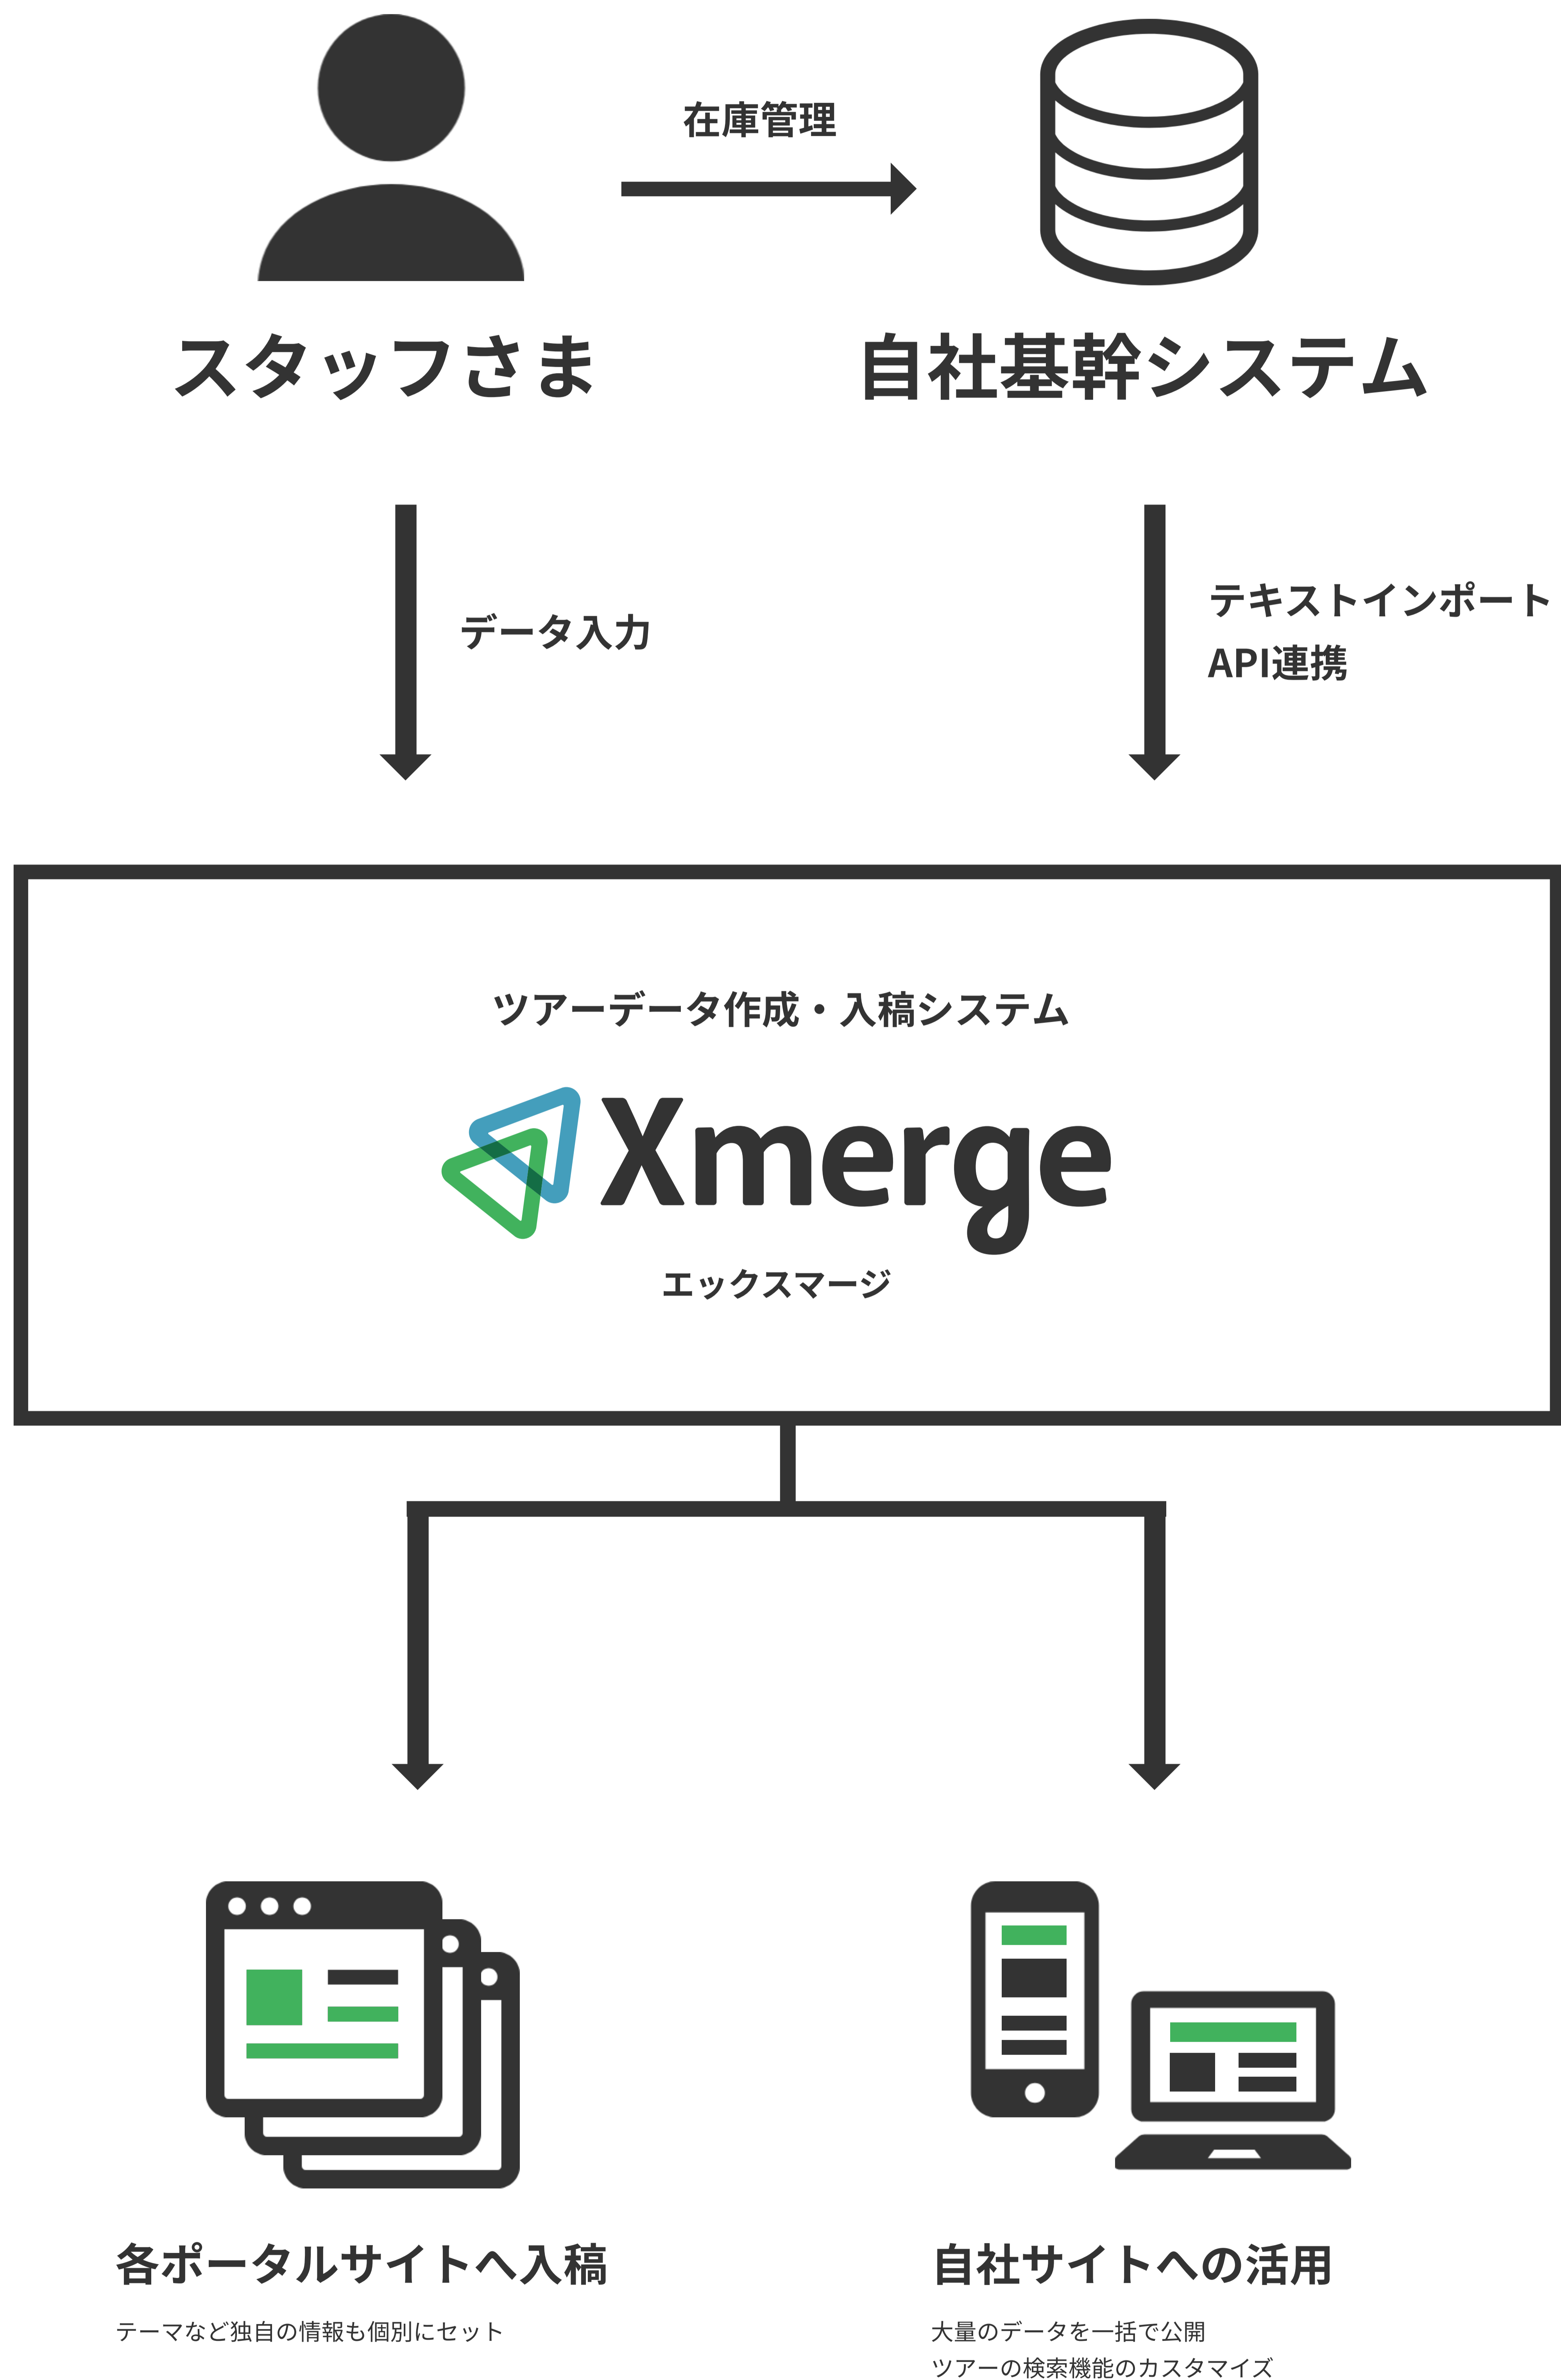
在庫管理

スタッフさま

自社基幹システム

データ入力

テキストインポート
API連携

ツアーデータ作成・入稿システム

Xmerge

エックスマージ

各ポータルサイトへ入稿

テーマなど独自の情報も個別にセット

自社サイトへの活用

大量のデータを一括で公開
ツアーの検索機能のカスタマイズ